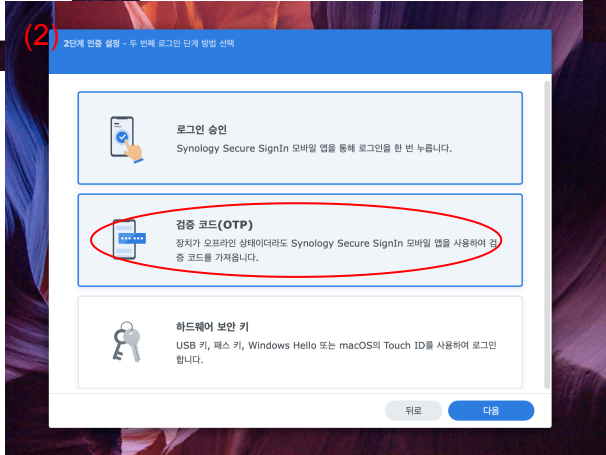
(2)
2단계 인증 설정 - 두 번째 로그인 단계 방법 선택

로그인 승인
Synology Secure SignIn 모바일 앱을 통해 로그인을 한 번 누릅니다.

검증 코드(OTP)
장치가 오프라인 상태이더라도 Synology Secure SignIn 모바일 앱을 사용하여 검증 코드를 가져옵니다.

하드웨어 보안 키
USB 키, 패스 키, Windows Hello 또는 macOS의 Touch ID를 사용하여 로그인합니다.

뒤로
다음